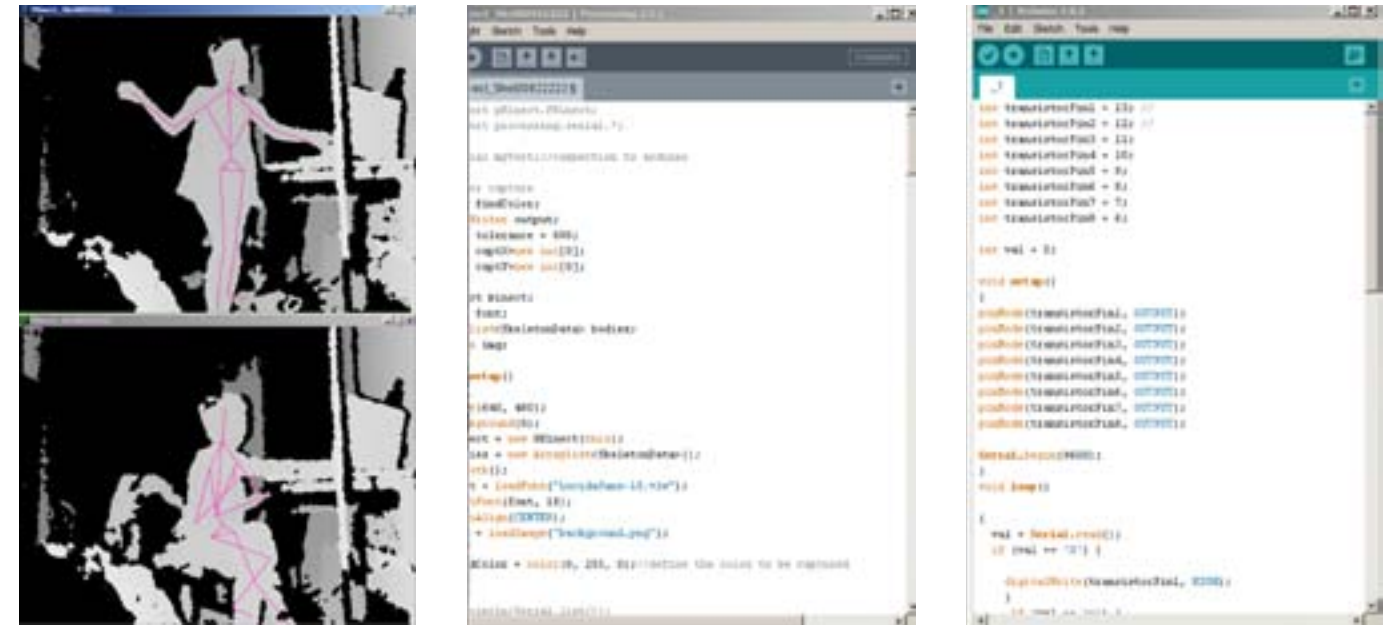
File Edit Sketch Tools Help

int transistorPin1 = 13; //
int transistorPin2 = 12; //
int transistorPin3 = 11;
int transistorPin4 = 10;
int transistorPin5 = 9;
int transistorPin6 = 8;
int transistorPin7 = 7;
int transistorPin8 = 6;

int val = 0;

void setup()
{
pinMode(transistorPin1, OUTPUT);
pinMode(transistorPin2, OUTPUT);
pinMode(transistorPin3, OUTPUT);
pinMode(transistorPin4, OUTPUT);
pinMode(transistorPin5, OUTPUT);
pinMode(transistorPin6, OUTPUT);
pinMode(transistorPin7, OUTPUT);
pinMode(transistorPin8, OUTPUT);

Serial.begin(9600);
}
void loop()

{
val = Serial.read();
if (val == '0') {

digitalWrite(transistorPin1, HIGH);
}